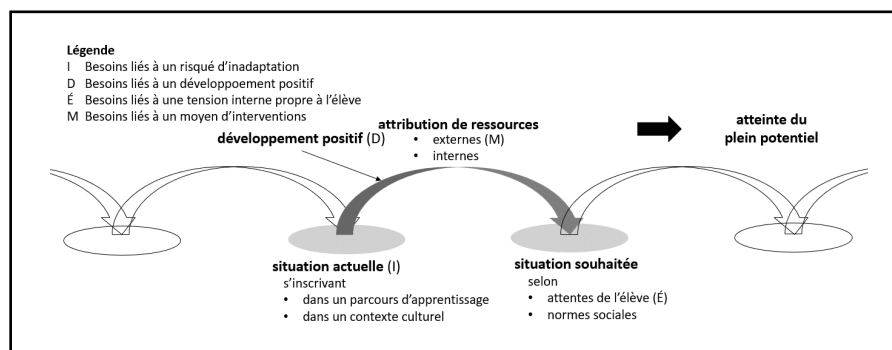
Légende
I Besoins liés à un risqué d'inadaptation
D Besoins liés à un développoement positif
É Besoins liés à une tension interne propre à l'élève
M Besoins liés à un moyen d'interventions

attribution de ressources
• externes (M)
• internes

développement positif (D)

atteinte du plein potentiel

situation actuelle (I)
s'inscrivant
• dans un parcours d'apprentissage
• dans un contexte culturel

situation souhaitée
selon
• attentes de l'élève (É)
• normes sociales